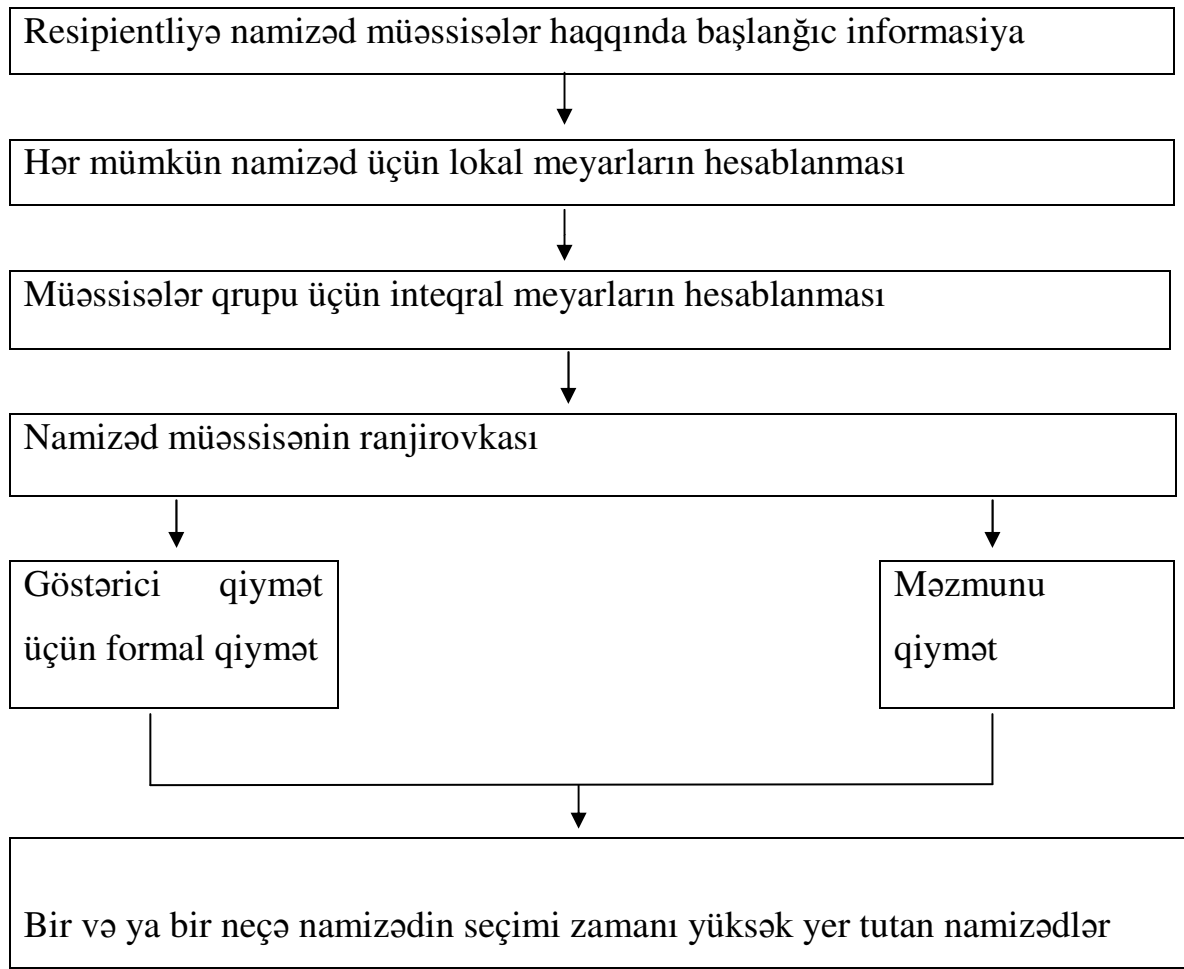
Resipientliyə namizəd müəssisələr haqqında başlanğıc informasiya

Hər mümkün namizəd üçün lokal meyarların hesablanması

Müəssisələr qrupu üçün inteqral meyarların hesablanması

Namizəd müəssisənin ranjirovkası

Göstərici qiymət üçün formal qiymət

Məzmunu qiymət

Bir və ya bir neçə namizədin seçimi zamanı yüksək yer tutan namizədlər